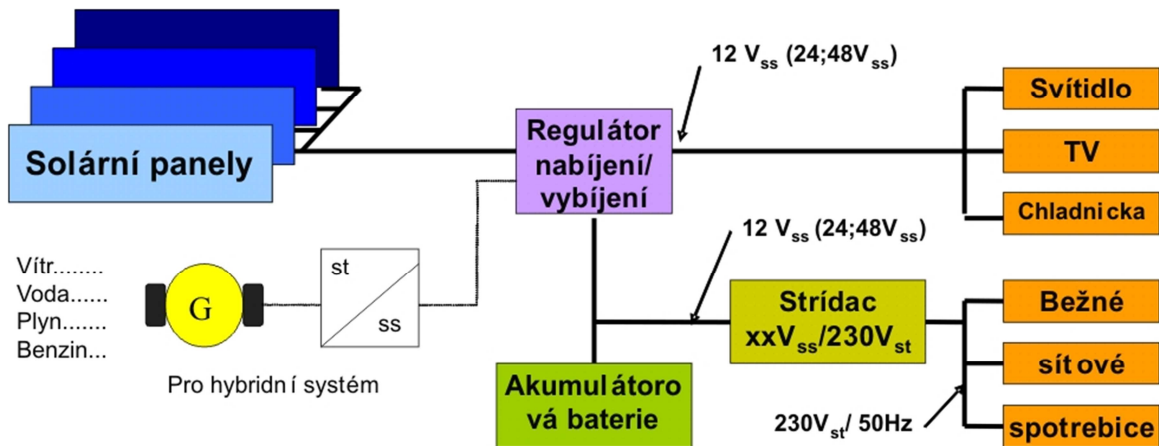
Solární panely

12 $V_{ss}$ (24;48$V_{ss}$)

Regulátor nabíjení/ vybíjení

Svítidlo

TV

Chladnicka

12 $V_{ss}$ (24;48$V_{ss}$)

Vítr........
Voda......
Plyn.......
Benzin...

G

st

ss

Pro hybridní systém

Strídac xx$V_{ss}$/230$V_{st}$

Bežné

sít ové

spotrebice

230$V_{st}$/ 50Hz

Akumulátorová baterie